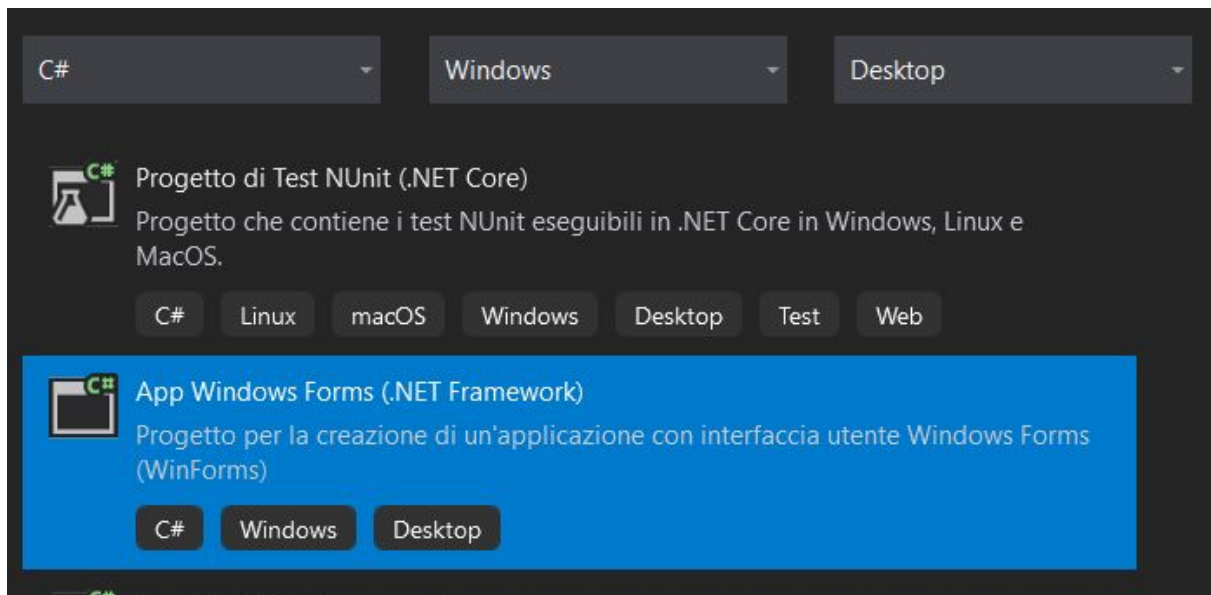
C#

Windows

Desktop

C#
Progetto di Test NUnit (.NET Core)
Progetto che contiene i test NUnit eseguibili in .NET Core in Windows, Linux e MacOS.

C# Linux macOS Windows Desktop Test Web

C#
App Windows Forms (.NET Framework)
Progetto per la creazione di un'applicazione con interfaccia utente Windows Forms (WinForms)

C# Windows Desktop

C#